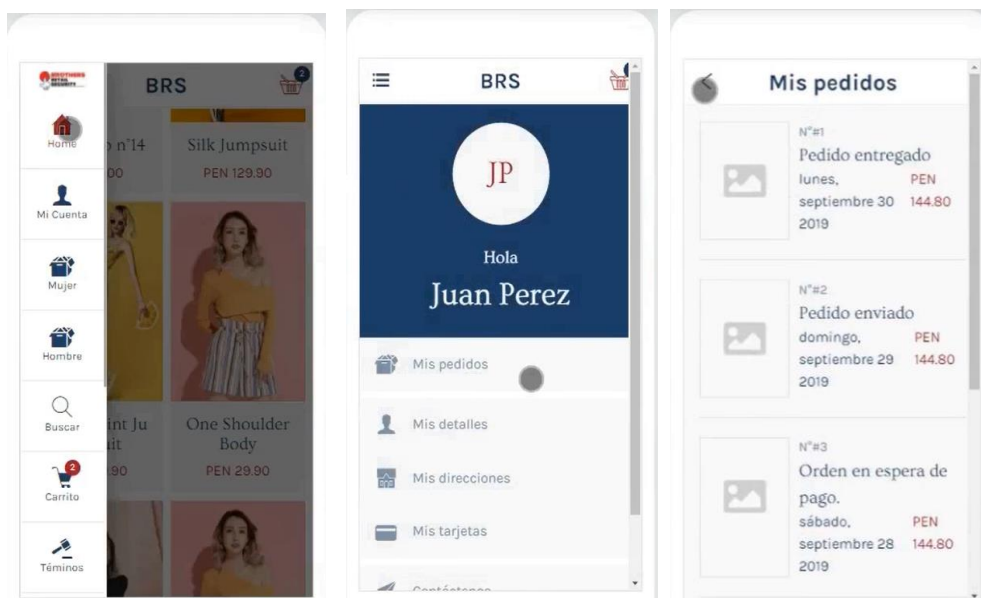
BROTHERS RETAIL SECURITY

BRS

2

Home

Mi Cuenta

Mujer

Hombre

Buscar

2

Carrito

Términos

o n°14

00

Silk Jumpsuit

PEN 129.90

int Ju

it

90

One Shoulder Body

PEN 29.90

BRS

JP

Hola

Juan Perez

Mis pedidos

Mis detalles

Mis direcciones

Mis tarjetas

Contáctenos

Mis pedidos

N°#1

Pedido entregado

lunes, septiembre 30 2019

PEN 144.80

N°#2

Pedido enviado

domingo, septiembre 29 2019

PEN 144.80

N°#3

Orden en espera de pago.

sábado, septiembre 28 2019

PEN 144.80